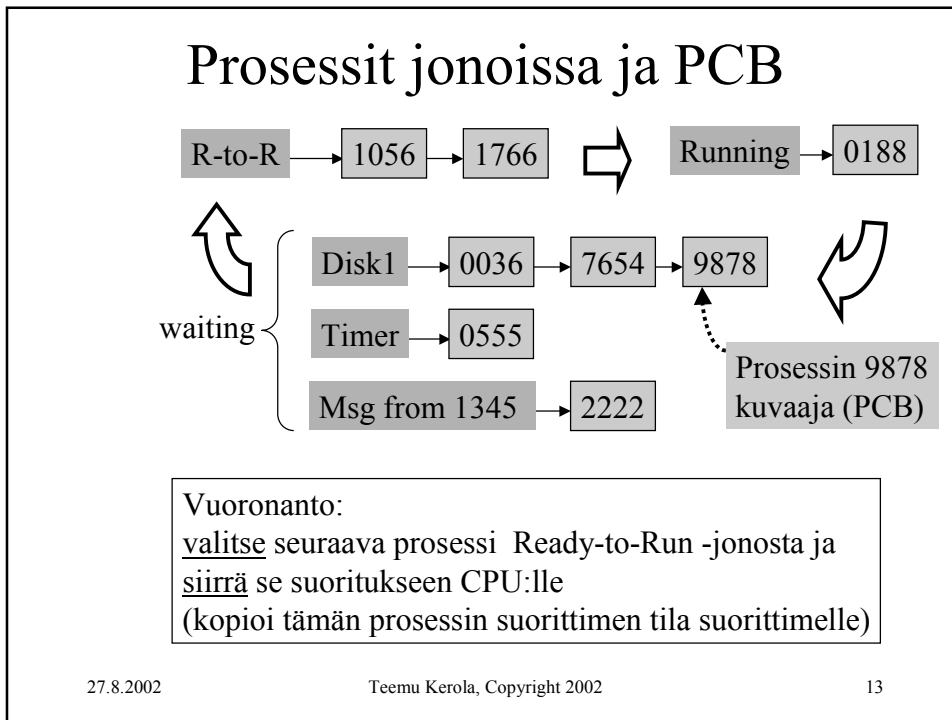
Prosessit jonoissa ja PCB

R-to-R 1056 1766

Running 0188

Disk1 0036 7654 9878

waiting

Timer 0555

Msg from 1345 2222

Prosessin 9878 kuvaaja (PCB)

Vuoronanto:
valitse seuraava prosessi Ready-to-Run -jonosta ja siirrä se suoritukseen CPU:lle
(kopioi tämän prosessin suorittimen tila suorittimelle)

27.8.2002 Teemu Kerola, Copyright 2002 13